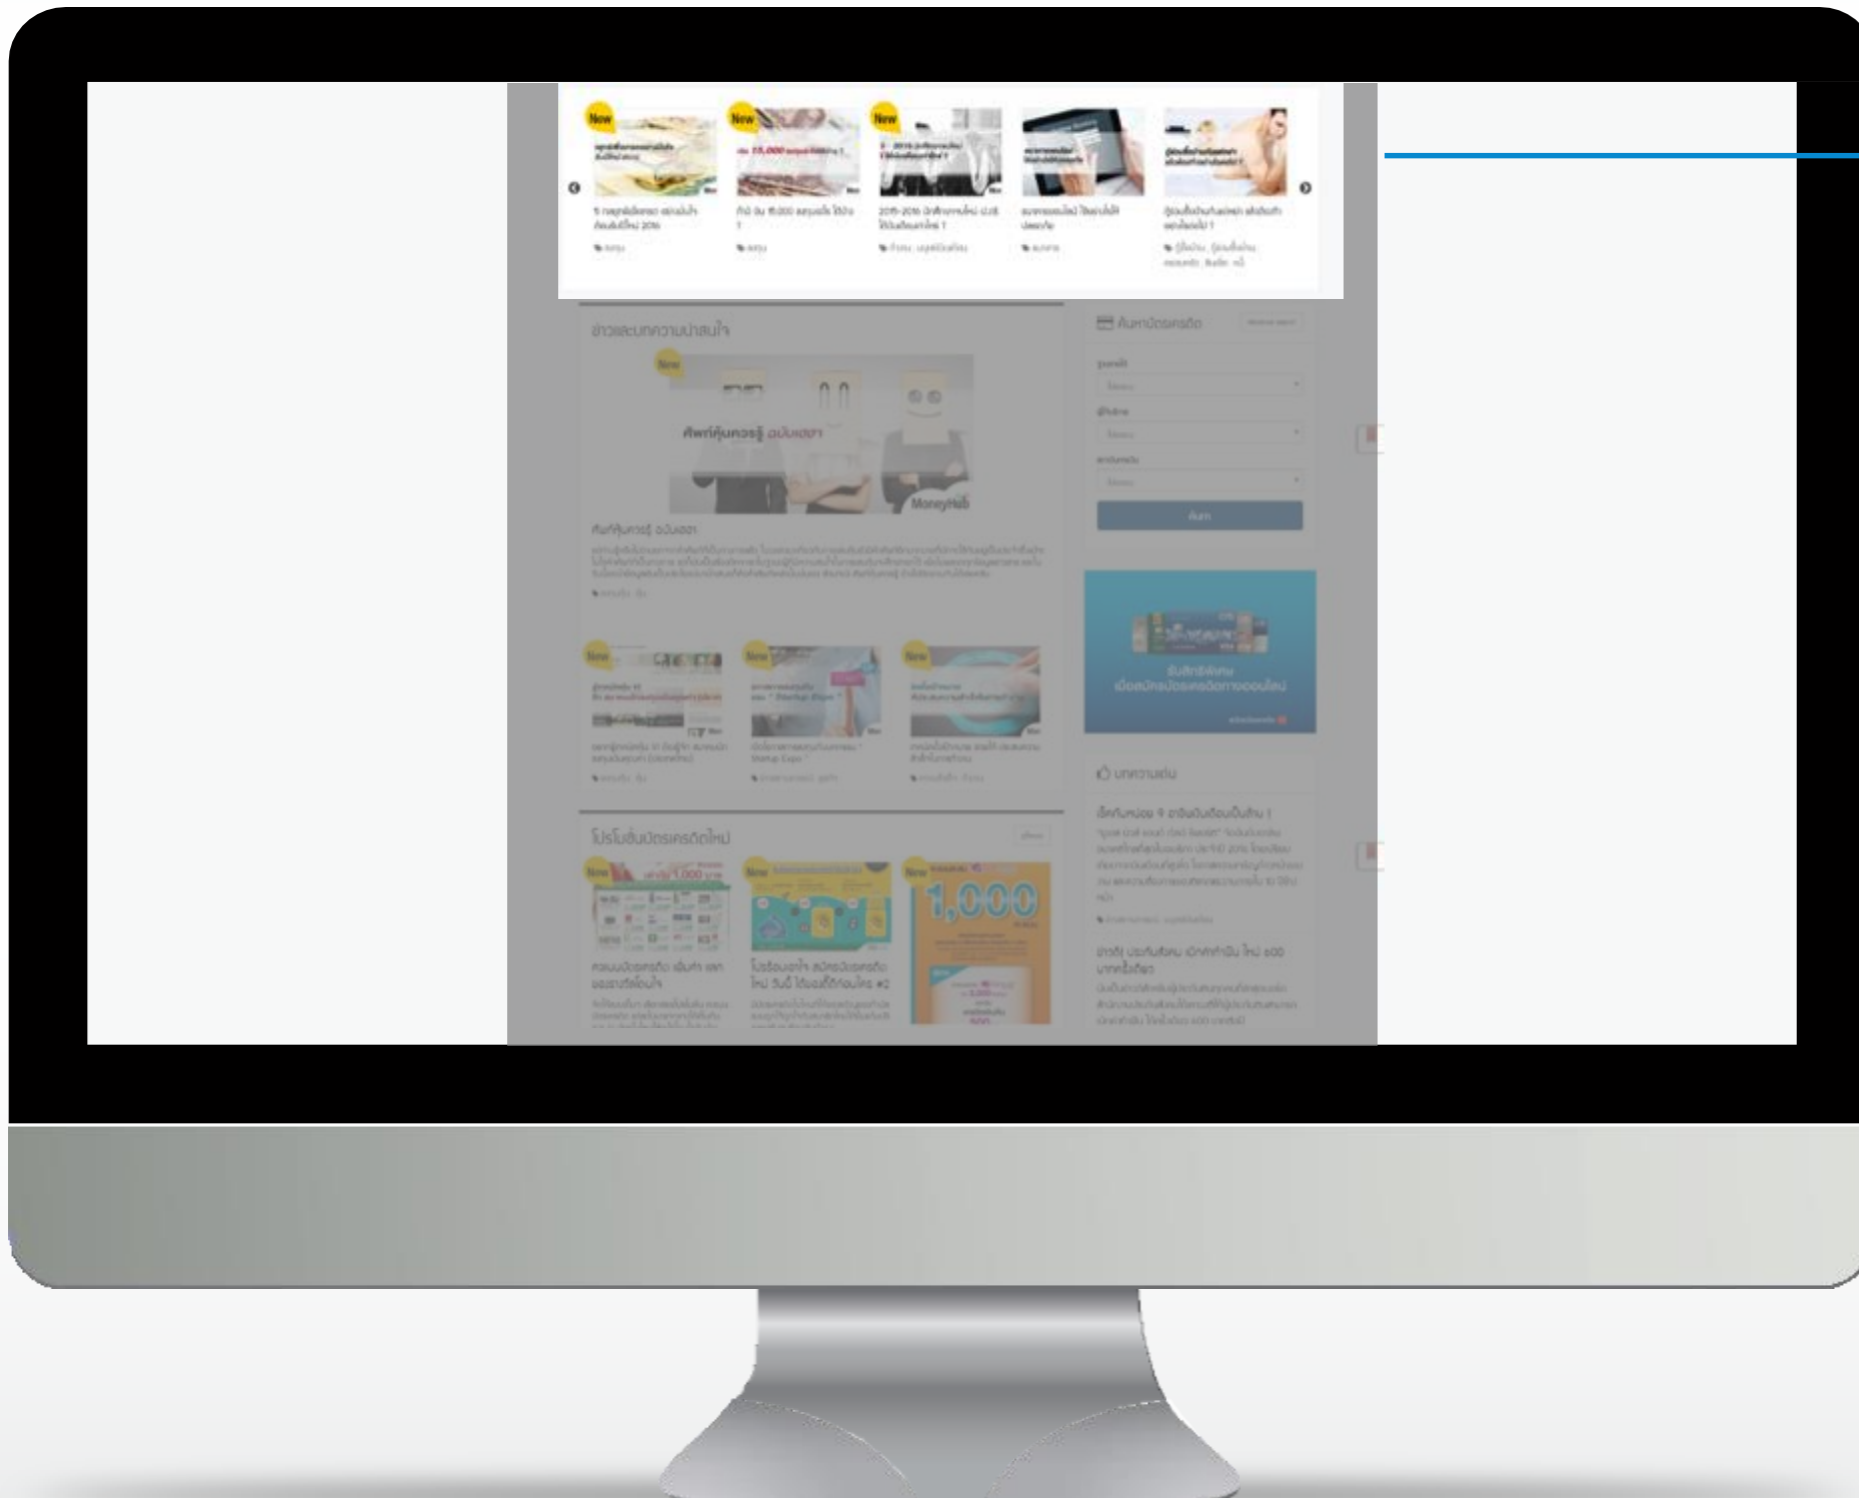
New
New
New

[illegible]

ข่าวและบทความน่าสนใจ

New

ศัพท์หุ้นควรรู้ ฉบับเซซา

MoneyHub

ศัพท์หุ้นควรรู้ ฉบับเซซา

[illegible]

New
New
New

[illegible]

โปรโมชั่นบัตรเครดิตใหม่

New
New
New

1,000

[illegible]

ค้นหาบัตรเครดิต

ค้นหา

บทความเด่น

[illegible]